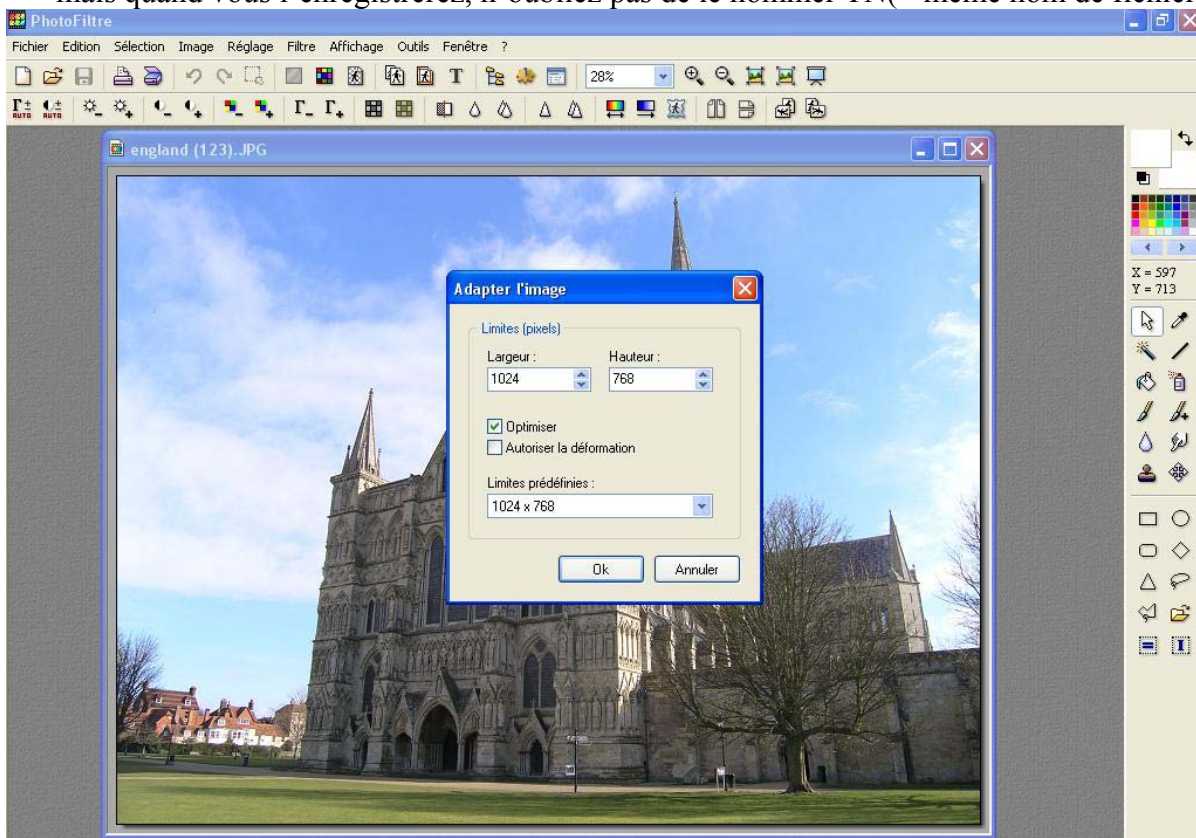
mais quand vous l'enregistrerez, n'oubliez pas de le nommer TN( même nom de fichier

PhotoFiltre

Fichier Edition Sélection Image Réglage Filtre Affichage Outils Fenêtre ?

28%

AUTO AUTO

england (123).JPG

X = 597
Y = 713

Adapter l'image

Limites (pixels)

Largeur :
1024

Hauteur :
768

Optimiser

Autoriser la déformation

Limites prédéfinies :
1024 x 768

Ok

Annuler